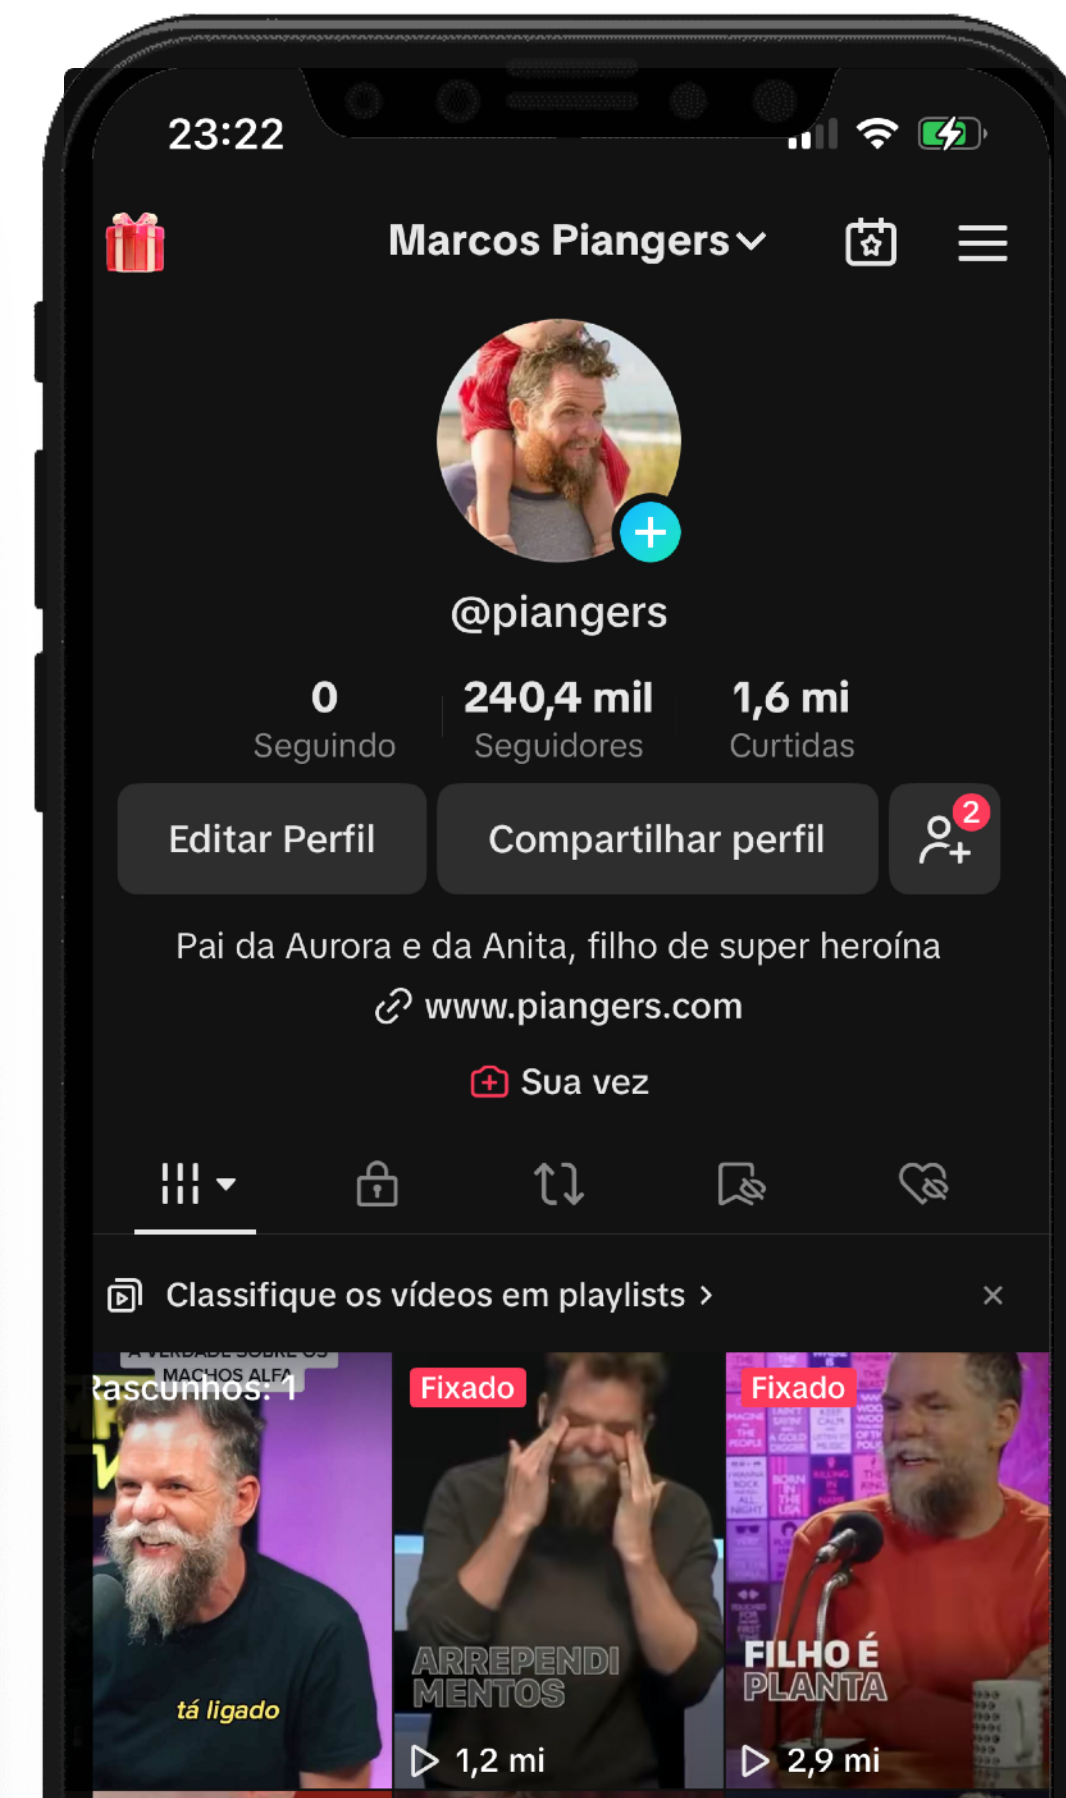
23:22

Marcos Piangers

@piangers

0
Seguindo

240,4 mil
Seguidores

1,6 mi
Curtidas

Editar Perfil

Compartilhar perfil

2

Pai da Aurora e da Anita, filho de super heroína

www.piangers.com

Sua vez

Classifique os vídeos em playlists ›

×

A VERDADE SOBRE OS MACHOS ALFA

Rascunhos: 1

tá ligado

Fixado

ARREPENDIMENTOS

1,2 mi

Fixado

FILHO É PLANTA

2,9 mi